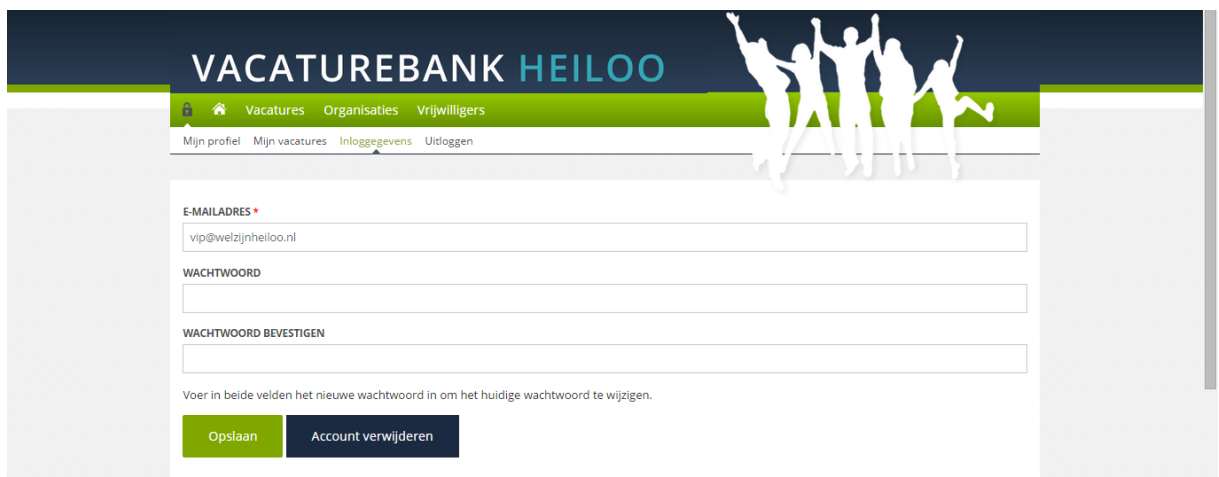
VACATUREBANK HEILOO

Vacatures Organisaties Vrijwilligers

Mijn profiel Mijn vacatures Inloggegevens Uitloggen

E-MAILADRES *

vip@welzijnheiloo.nl

WACHTWOORD

WACHTWOORD BEVESTIGEN

Voer in beide velden het nieuwe wachtwoord in om het huidige wachtwoord te wijzigen.

Opslaan Account verwijderen